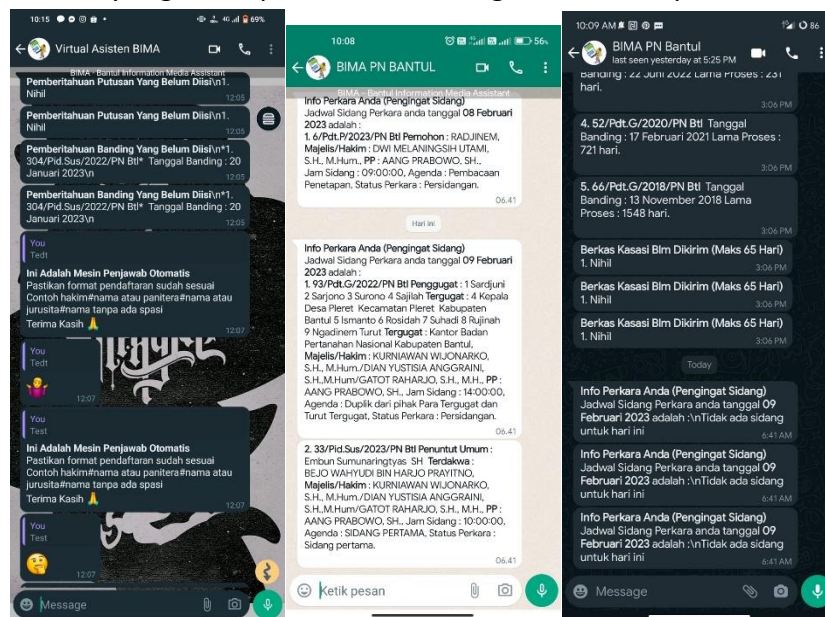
10:15 69%
Virtual Asisten BIMA
BIMA - Bantul Information Media Assistant

Pemberitahuan Putusan Yang Belum Diisi\n1. Nihil
12:05

Pemberitahuan Putusan Yang Belum Diisi\n1. Nihil
12:05

Pemberitahuan Banding Yang Belum Diisi\n*1. 304/Pid.Sus/2022/PN Btl* Tanggal Banding : 20 Januari 2023\n
12:05

Pemberitahuan Banding Yang Belum Diisi\n*1. 304/Pid.Sus/2022/PN Btl* Tanggal Banding : 20 Januari 2023\n
12:05

You
Tedt
Ini Adalah Mesin Penjawab Otomatis
Pastikan format pendaftaran sudah sesuai
Contoh hakim#nama atau panitera#nama atau jurusita#nama tanpa ada spasi
Terima Kasih 🙏
12:07

You
Tedt
🤷
12:07

You
Test
Ini Adalah Mesin Penjawab Otomatis
Pastikan format pendaftaran sudah sesuai
Contoh hakim#nama atau panitera#nama atau jurusita#nama tanpa ada spasi
Terima Kasih 🙏
12:07

You
Test
🤔
12:07

Message

10:08 56%
BIMA PN BANTUL
BIMA - Bantul Information Media Assistant

Info Perkara Anda (Pengingat Sidang)
Jadwal Sidang Perkara anda tanggal 08 Februari 2023 adalah :
1. 6/Pdt.P/2023/PN Btl Pemohon : RADJINEM, Majelis/Hakim : DWI MELANINGSIH UTAMI, S.H., M.Hum., PP : AANG PRABOWO, SH., Jam Sidang : 09:00:00, Agenda : Pembacaan Penetapan, Status Perkara : Persidangan.
06.41

Hari ini

Info Perkara Anda (Pengingat Sidang)
Jadwal Sidang Perkara anda tanggal 09 Februari 2023 adalah :
1. 93/Pdt.G/2022/PN Btl Penggugat : 1 Sardjuni 2 Sarjono 3 Surono 4 Sajilah Tergugat : 4 Kepala Desa Pleret Kecamatan Pleret Kabupaten Bantul 5 Ismanto 6 Rosidah 7 Suhadi 8 Rujinah 9 Ngadinem Turut Tergugat : Kantor Badan Pertanahan Nasional Kabupaten Bantul, Majelis/Hakim : KURNIAWAN WIJONARKO, S.H., M.Hum./DIAN YUSTISIA ANGGRAINI, S.H.,M.Hum/GATOT RAHARJO, S.H., M.H., PP : AANG PRABOWO, SH., Jam Sidang : 14:00:00, Agenda : Duplik dari pihak Para Tergugat dan Turut Tergugat, Status Perkara : Persidangan.
06.41

2. 33/Pid.Sus/2023/PN Btl Penuntut Umum : Embun Sumunaringtyas SH Terdakwa : BEJO WAHYUDI BIN HARJO PRAYITNO, Majelis/Hakim : KURNIAWAN WIJONARKO, S.H., M.Hum./DIAN YUSTISIA ANGGRAINI, S.H.,M.Hum/GATOT RAHARJO, S.H., M.H., PP : AANG PRABOWO, SH., Jam Sidang : 10:00:00, Agenda : SIDANG PERTAMA, Status Perkara : Sidang pertama.
06.41

Ketik pesan

10:09 AM 86
BIMA PN Bantul
last seen yesterday at 5:25 PM

Banding : 22 Juni 2022 Lama Proses : 231 hari.
3:06 PM

4. 52/Pdt.G/2020/PN Btl Tanggal Banding : 17 Februari 2021 Lama Proses : 721 hari.
3:06 PM

5. 66/Pdt.G/2018/PN Btl Tanggal Banding : 13 November 2018 Lama Proses : 1548 hari.
3:06 PM

Berkas Kasasi Blm Dikirim (Maks 65 Hari)
1. Nihil
3:06 PM

Berkas Kasasi Blm Dikirim (Maks 65 Hari)
1. Nihil
3:06 PM

Berkas Kasasi Blm Dikirim (Maks 65 Hari)
1. Nihil
3:06 PM

Today

Info Perkara Anda (Pengingat Sidang)
Jadwal Sidang Perkara anda tanggal 09 Februari 2023 adalah :\nTidak ada sidang untuk hari ini
6:41 AM

Info Perkara Anda (Pengingat Sidang)
Jadwal Sidang Perkara anda tanggal 09 Februari 2023 adalah :\nTidak ada sidang untuk hari ini
6:41 AM

Info Perkara Anda (Pengingat Sidang)
Jadwal Sidang Perkara anda tanggal 09 Februari 2023 adalah :\nTidak ada sidang untuk hari ini
6:41 AM

Message